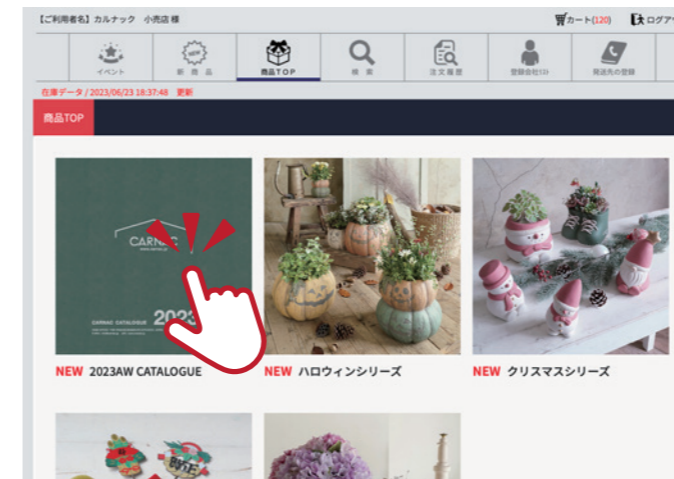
【ご利用者名】カルナック 小売店 様

カート(120) ログア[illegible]

イベント 新商品 商品TOP 検索 注文履歴 登録会社()ｲﾝ 発送先の登録

在庫データ / 2023/06/23 18:37:48 更新

商品TOP

CARNAC

CARNAC CATALOGUE 2023

NEW 2023AW CATALOGUE

NEW ハロウィンシリーズ

NEW クリスマスシリーズ